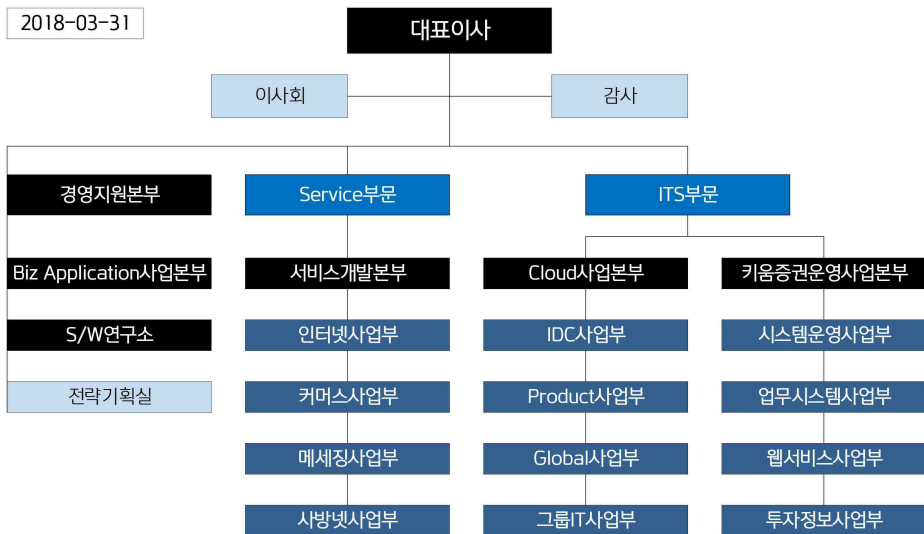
2018-03-31

대표이사

이사회

감사

경영지원본부

Biz Application사업본부

S/W연구소

전략기획실

Service부문

서비스개발본부

인터넷사업부

커머스사업부

메세징사업부

사방넷사업부

ITS부문

Cloud사업본부

IDC사업부

Product사업부

Global사업부

그룹IT사업부

키움증권운영사업본부

시스템운영사업부

업무시스템사업부

웹서비스사업부

투자정보사업부